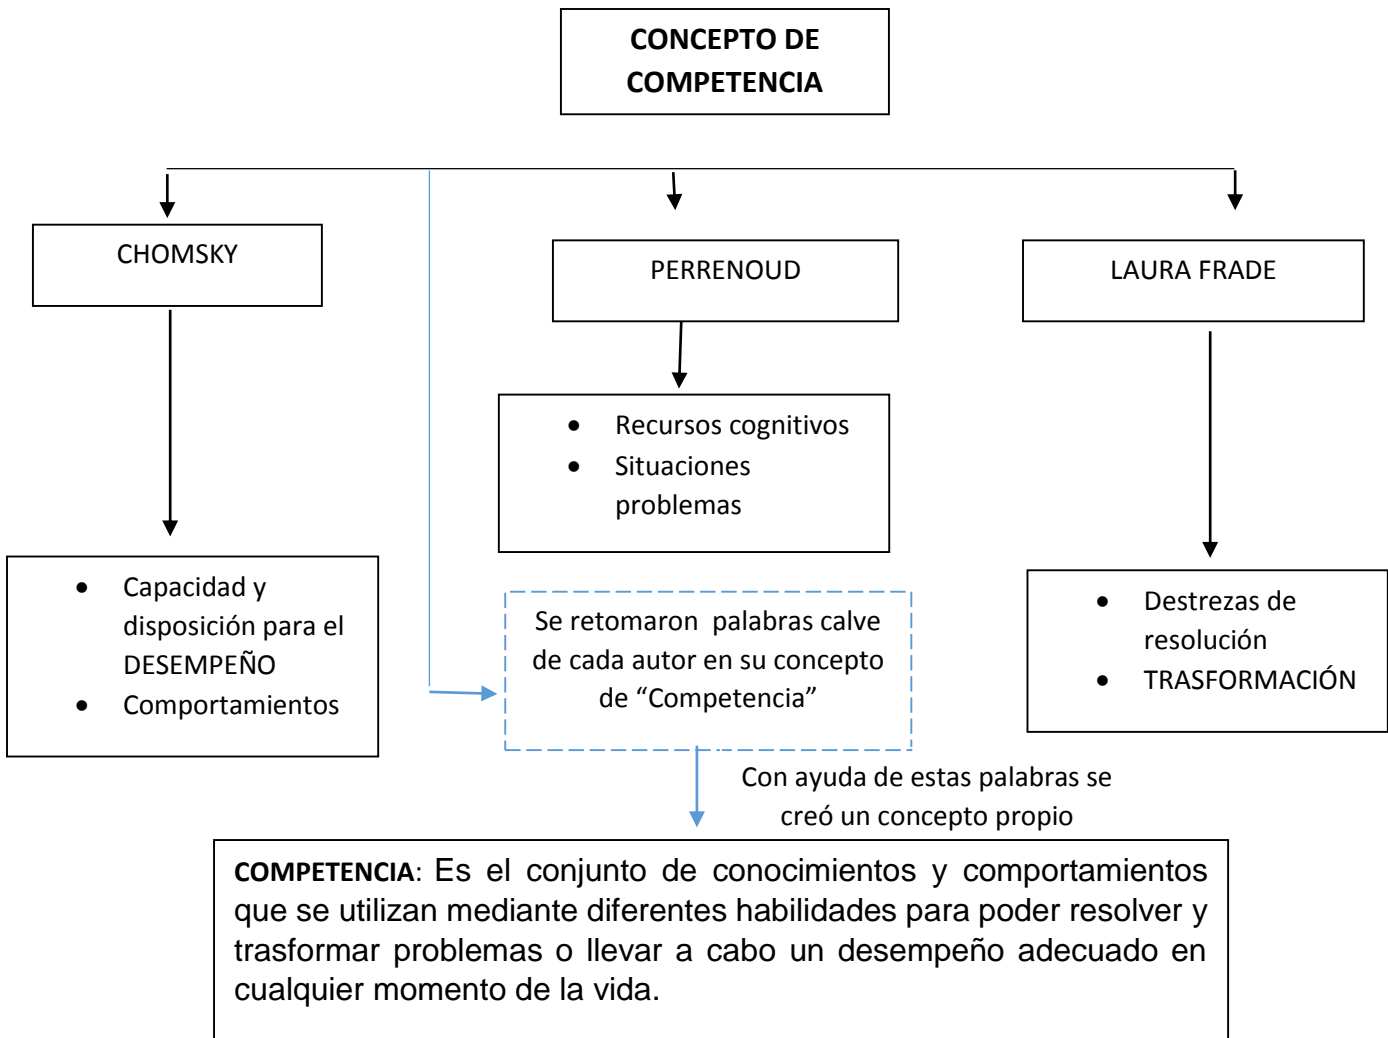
CONCEPTO DE COMPETENCIA

CHOMSKY

- Capacidad y disposición para el DESEMPEÑO
- Comportamientos

PERRENOUD

- Recursos cognitivos
- Situaciones problemas

LAURA FRADE

- Destrezas de resolución
- TRASFORMACIÓN

Se retomaron palabras calve de cada autor en su concepto de “Competencia”

Con ayuda de estas palabras se creó un concepto propio

COMPETENCIA: Es el conjunto de conocimientos y comportamientos que se utilizan mediante diferentes habilidades para poder resolver y trasformar problemas o llevar a cabo un desempeño adecuado en cualquier momento de la vida.